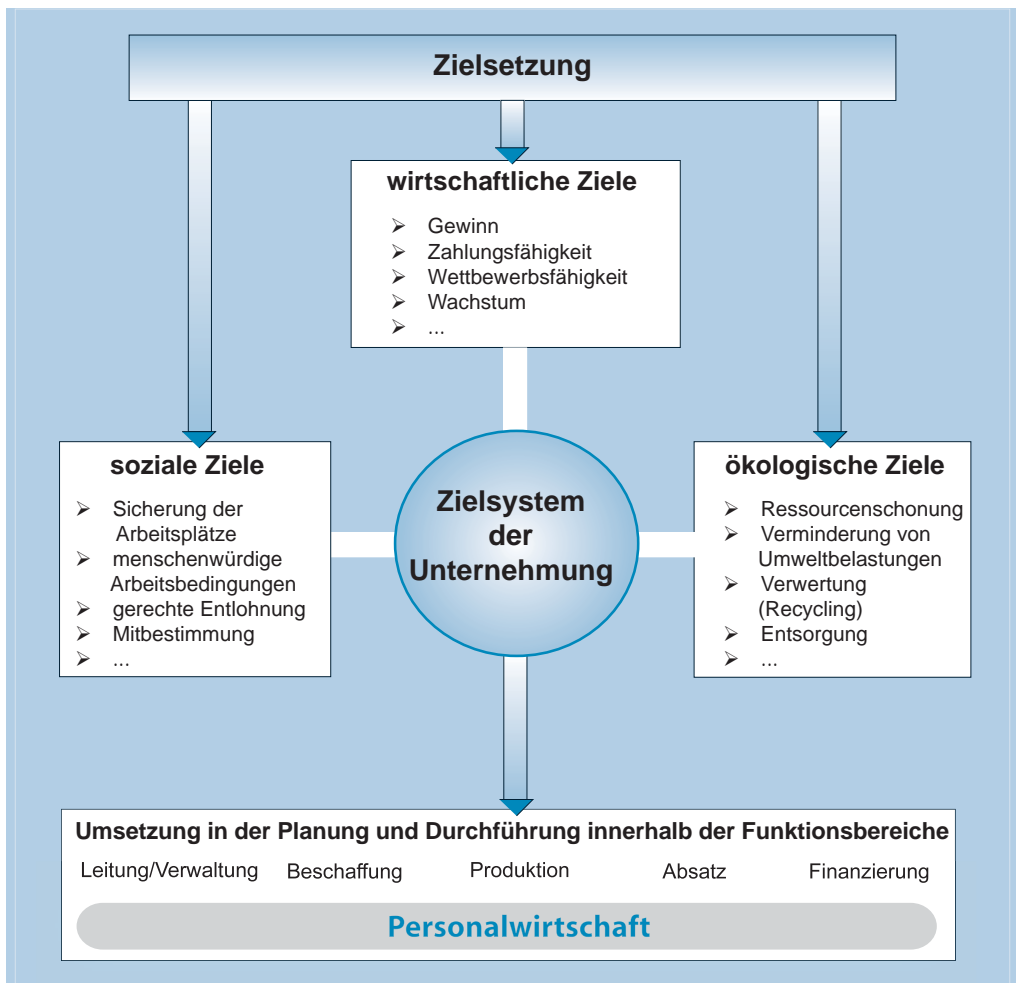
Zielsetzung

wirtschaftliche Ziele

- Gewinn
- Zahlungsfähigkeit
- Wettbewerbsfähigkeit
- Wachstum
- ...

soziale Ziele

- Sicherung der Arbeitsplätze
- menschenwürdige Arbeitsbedingungen
- gerechte Entlohnung
- Mitbestimmung
- ...

Zielsystem der Unternehmung

ökologische Ziele

- Ressourcenschonung
- Verminderung von Umweltbelastungen
- Verwertung (Recycling)
- Entsorgung
- ...

Umsetzung in der Planung und Durchführung innerhalb der Funktionsbereiche

Leitung/Verwaltung Beschaffung Produktion Absatz Finanzierung

Personalwirtschaft